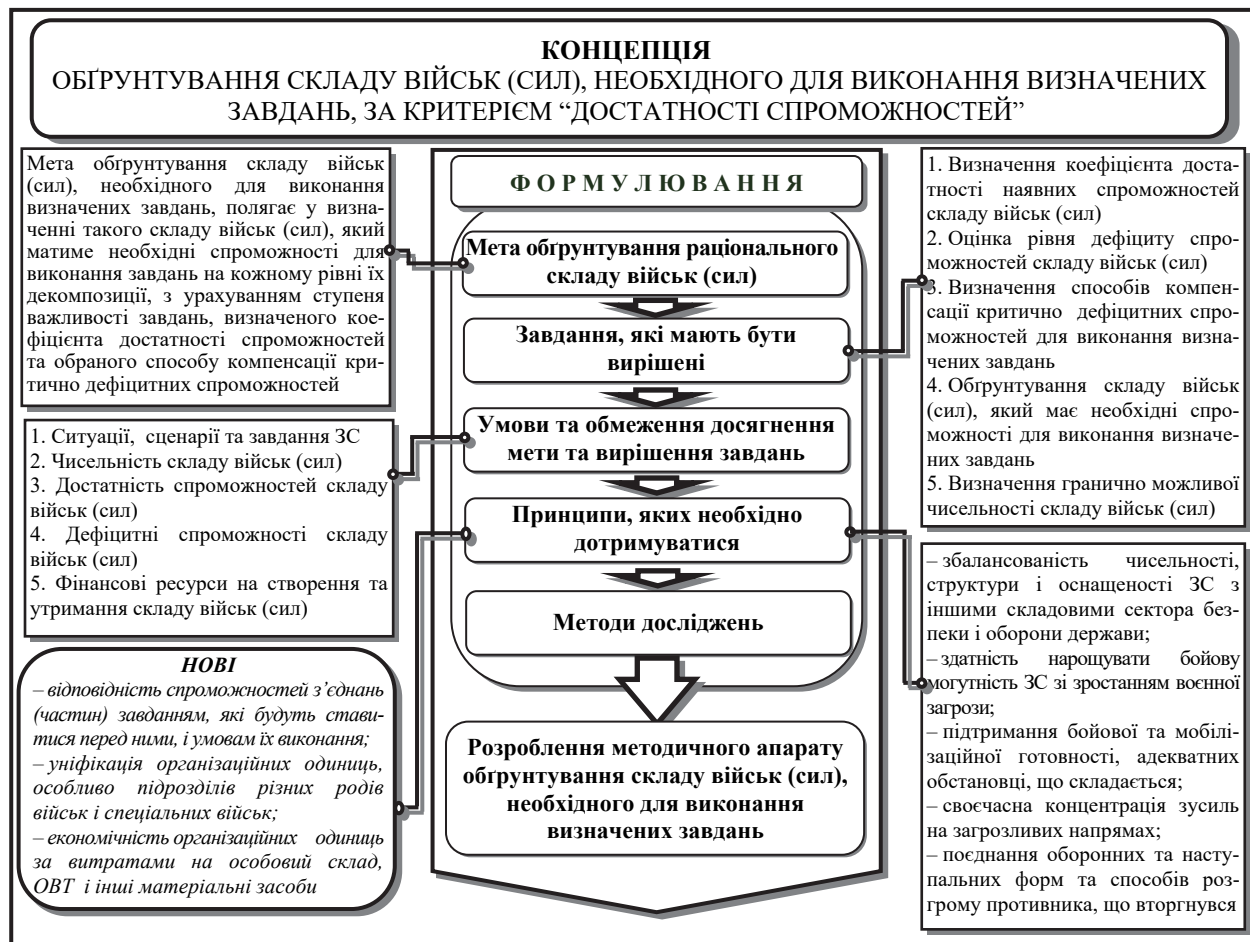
**КОНЦЕПЦІЯ**
ОБҐРУНТУВАННЯ СКЛАДУ ВІЙСЬК (СИЛ), НЕОБХІДНОГО ДЛЯ ВИКОНАННЯ ВИЗНАЧЕНИХ ЗАВДАНЬ, ЗА КРИТЕРІЄМ “ДОСТАТНОСТІ СПРОМОЖНОСТЕЙ”

Мета обґрунтування складу військ (сил), необхідного для виконання визначених завдань, полягає у визначенні такого складу військ (сил), який матиме необхідні спроможності для виконання завдань на кожному рівні їх декомпозиції, з урахуванням ступеня важливості завдань, визначеного коефіцієнта достатності спроможностей та обраного способу компенсації критично дефіцитних спроможностей

1. Ситуації, сценарії та завдання ЗС
2. Чисельність складу військ (сил)
3. Достатність спроможностей складу військ (сил)
4. Дефіцитні спроможності складу військ (сил)
5. Фінансові ресурси на створення та утримання складу військ (сил)

*НОВІ*
*– відповідність спроможностей з’єднань (частин) завданням, які будуть ставитися перед ними, і умовам їх виконання;*
*– уніфікація організаційних одиниць, особливо підрозділів різних родів військ і спеціальних військ;*
*– економічність організаційних одиниць за витратами на особовий склад, ОВТ і інші матеріальні засоби*

ФОРМУЛЮВАННЯ

Мета обґрунтування раціонального складу військ (сил)

Завдання, які мають бути вирішені

Умови та обмеження досягнення мети та вирішення завдань

Принципи, яких необхідно дотримуватися

Методи досліджень

Розроблення методичного апарату обґрунтування складу військ (сил), необхідного для виконання визначених завдань

1. Визначення коефіцієнта достатності наявних спроможностей складу військ (сил)
2. Оцінка рівня дефіциту спроможностей складу військ (сил)
3. Визначення способів компенсації критично дефіцитних спроможностей для виконання визначених завдань
4. Обґрунтування складу військ (сил), який має необхідні спроможності для виконання визначених завдань
5. Визначення гранично можливої чисельності складу військ (сил)

– збалансованість чисельності, структури і оснащеності ЗС з іншими складовими сектора безпеки і оборони держави;
– здатність нарощувати бойову могутність ЗС зі зростанням воєнної загрози;
– підтримання бойової та мобілізаційної готовності, адекватних обстановці, що складається;
– своєчасна концентрація зусиль на загрозливих напрямах;
– поєднання оборонних та наступальних форм та способів розгрому противника, що вторгнувся